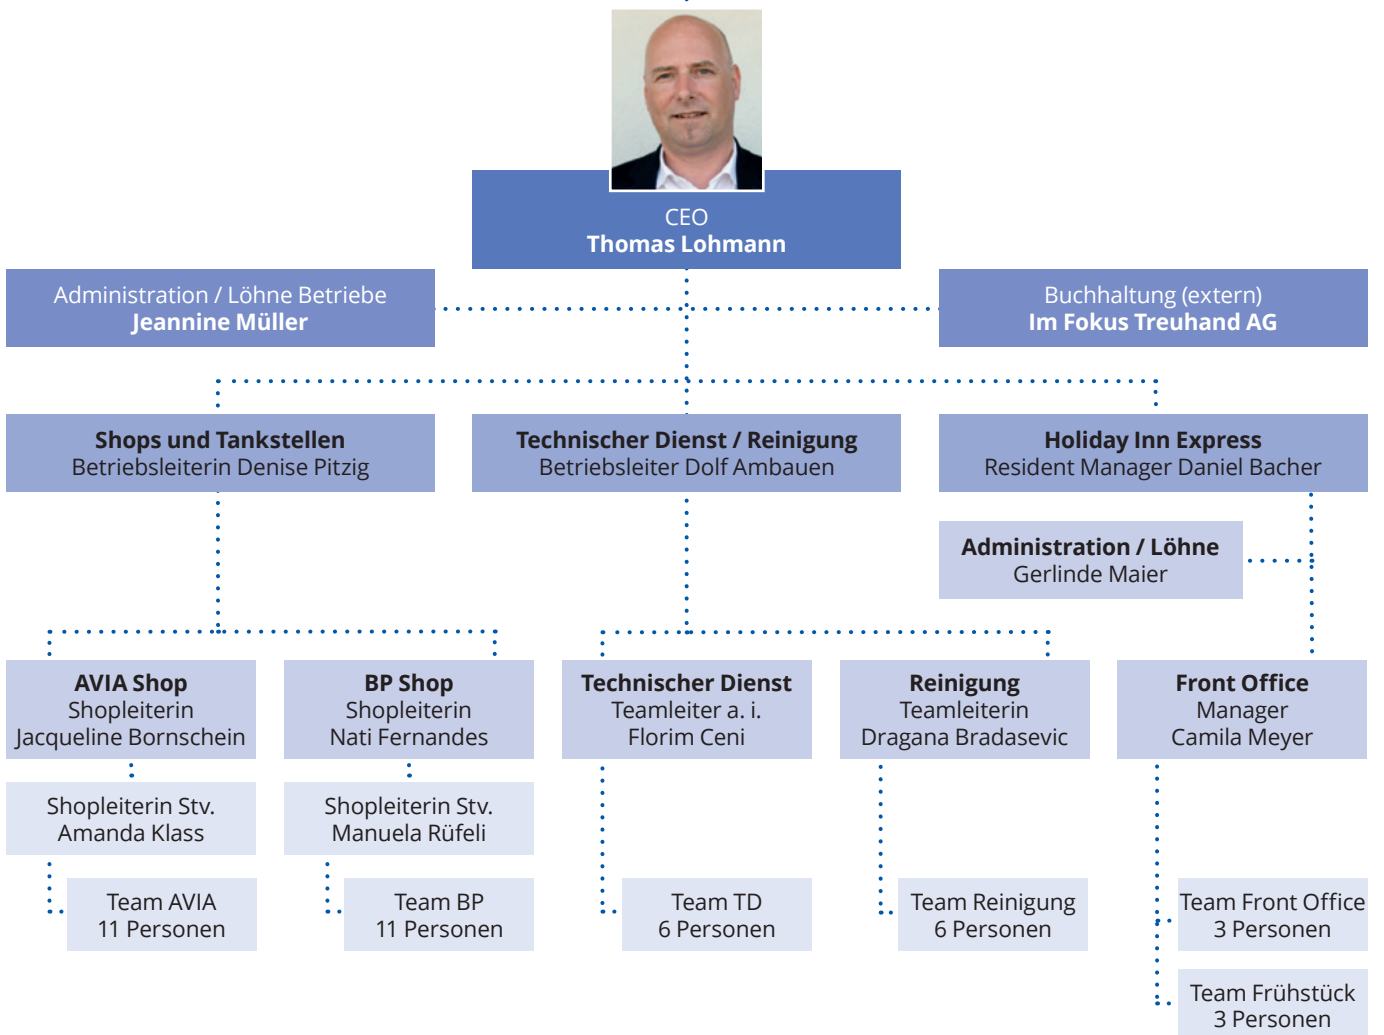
CEO
**Thomas Lohmann**

Administration / Löhne Betriebe
**Jeannine Müller**

Buchhaltung (extern)
**Im Fokus Treuhand AG**

**Shops und Tankstellen**
Betriebsleiterin Denise Pitzig

**Technischer Dienst / Reinigung**
Betriebsleiter Dolf Ambauen

**Holiday Inn Express**
Resident Manager Daniel Bacher

**Administration / Löhne**
Gerlinde Maier

**AVIA Shop**
Shopleiterin
Jacqueline Bornschein

Shopleiterin Stv.
Amanda Klass

Team AVIA
11 Personen

**BP Shop**
Shopleiterin
Nati Fernandes

Shopleiterin Stv.
Manuela Rüfeli

Team BP
11 Personen

**Technischer Dienst**
Teamleiter a. i.
Florim Ceni

Team TD
6 Personen

**Reinigung**
Teamleiterin
Dragana Bradasevic

Team Reinigung
6 Personen

**Front Office**
Manager
Camila Meyer

Team Front Office
3 Personen

Team Frühstück
3 Personen